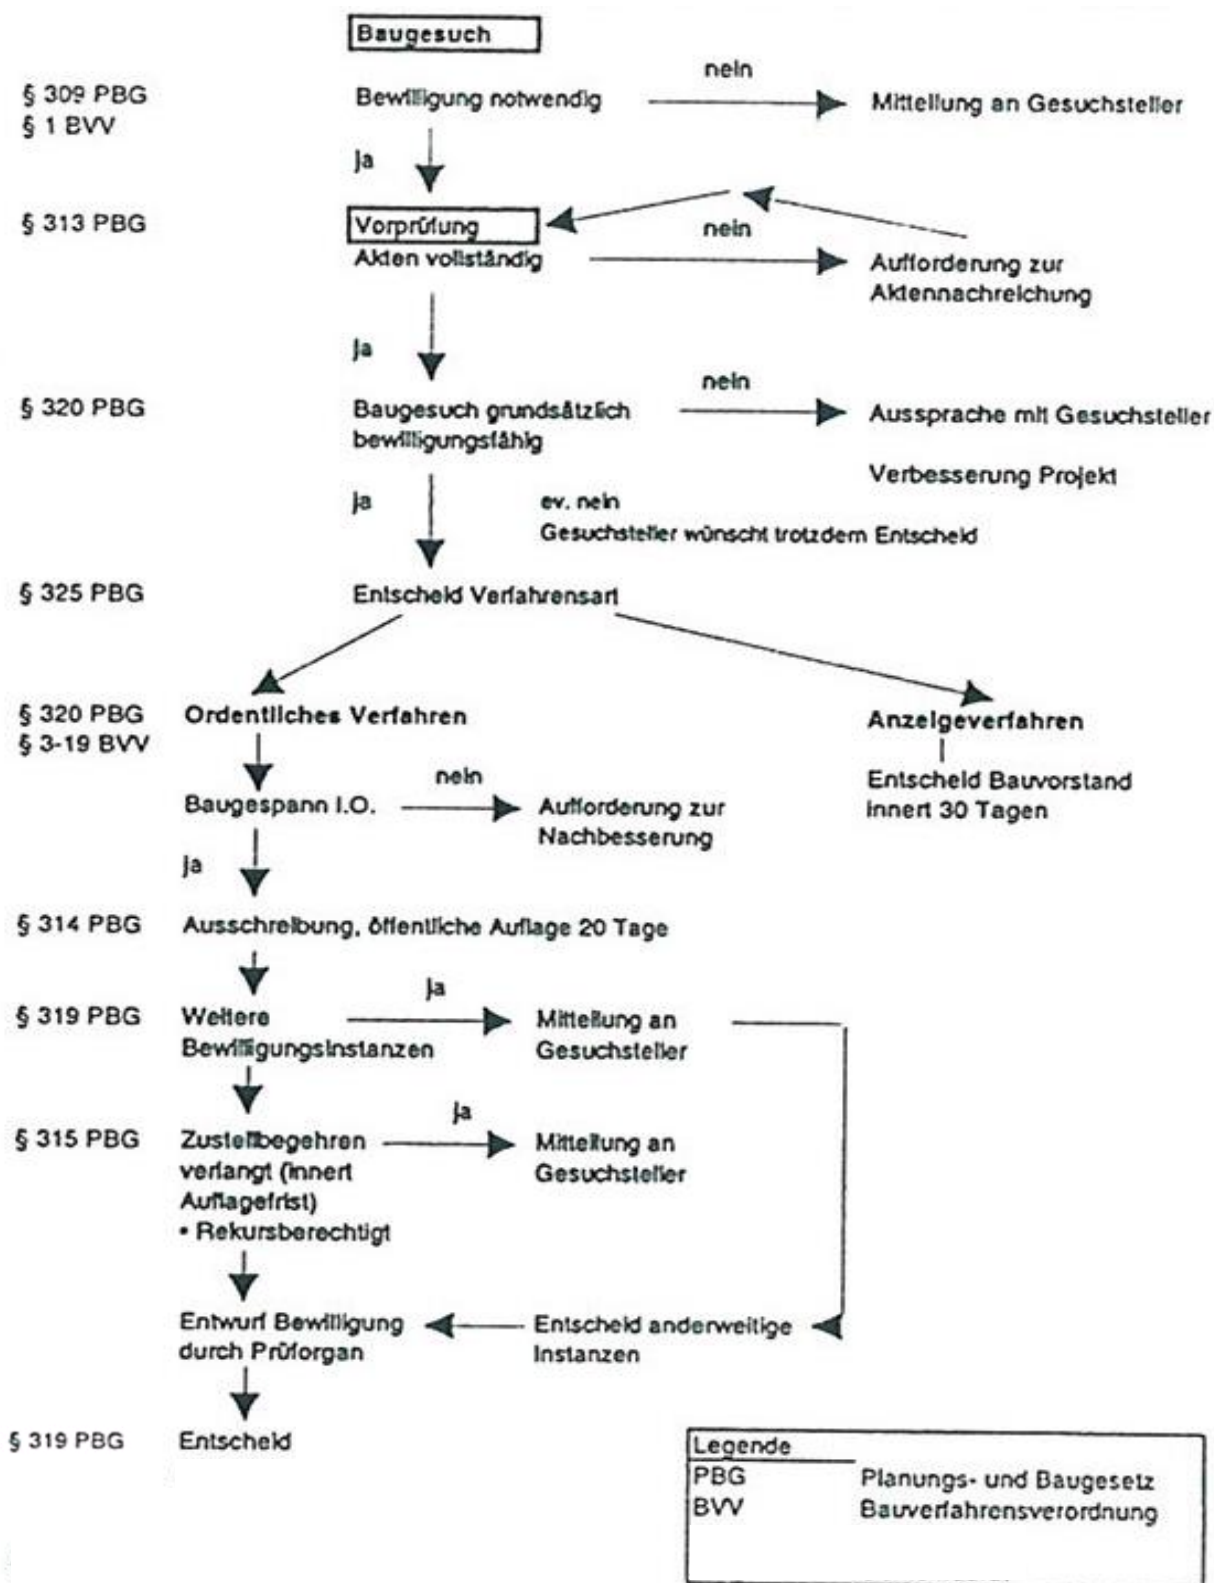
Baugesuch

§ 309 PBG
§ 1 BVV

Bewilligung notwendig

nein

Mitteilung an Gesuchsteller

ja

§ 313 PBG

Vorprüfung
Akten vollständig

nein

Aufforderung zur Aktennachreichung

ja

§ 320 PBG

Baugesuch grundsätzlich bewilligungsfähig

nein

Aussprache mit Gesuchsteller

Verbesserung Projekt

ja

ev. nein
Gesuchsteller wünscht trotzdem Entscheid

§ 325 PBG

Entscheid Verfahrensart

§ 320 PBG
§ 3-19 BVV

Ordentliches Verfahren

Anzeigeverfahren

Entscheid Bauvorstand innert 30 Tagen

Baugespann i.O.

nein

Aufforderung zur Nachbesserung

ja

§ 314 PBG

Ausschreibung, öffentliche Auflage 20 Tage

§ 319 PBG

Weitere Bewilligungsinstanzen

ja

Mitteilung an Gesuchsteller

§ 315 PBG

Zustellbegehren verlangt (innert Auflagefrist)
• Rekursberechtigt

ja

Mitteilung an Gesuchsteller

Entwurf Bewilligung durch Prüforgan

Entscheid anderweitige Instanzen

§ 319 PBG

Entscheid

Legende
PBG Planungs- und Baugesetz
BVV Bauverfahrensverordnung